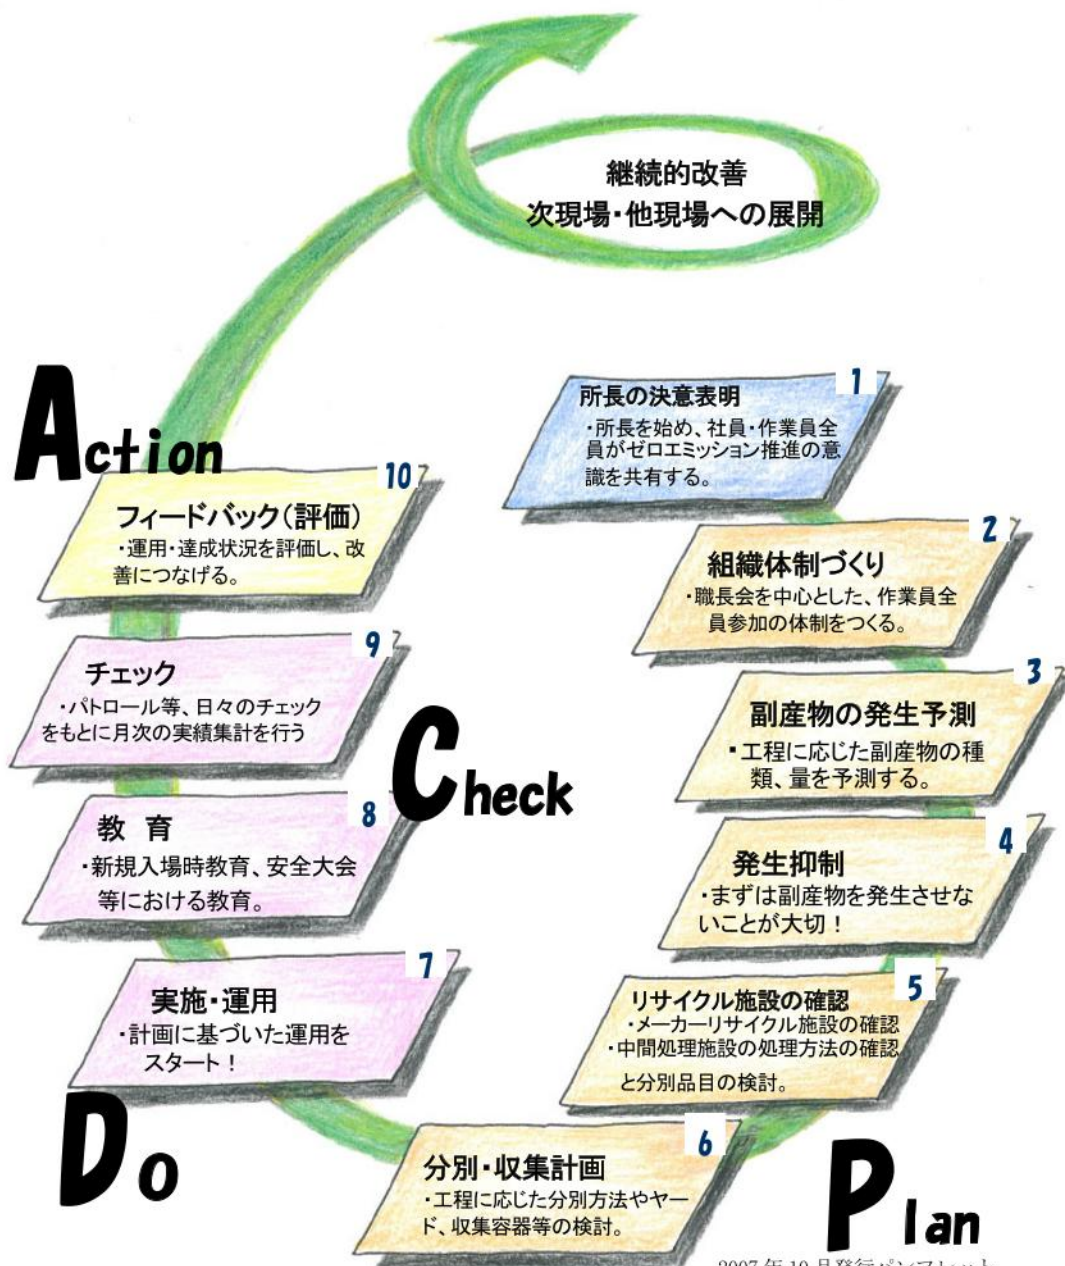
継続的改善
次現場・他現場への展開

Action

1
所長の決意表明
・所長を始め、社員・作業員全員がゼロエミッション推進の意識を共有する。

2
組織体制づくり
・職長会を中心とした、作業員全員参加の体制をつくる。

3
副産物の発生予測
・工程に応じた副産物の種類、量を予測する。

4
発生抑制
・まずは副産物を発生させないことが大切！

5
リサイクル施設の確認
・メーカーリサイクル施設の確認
・中間処理施設の処理方法の確認と分別品目の検討。

6
分別・収集計画
・工程に応じた分別方法やヤード、収集容器等の検討。

Plan

7
実施・運用
・計画に基づいた運用をスタート！

Do

8
教育
・新規入場時教育、安全大会等における教育。

9
チェック
・パトロール等、日々のチェックをもとに月次の実績集計を行う

Check

10
フィードバック（評価）
・運用・達成状況を評価し、改善につなげる。

2007年10月発行パンフレット